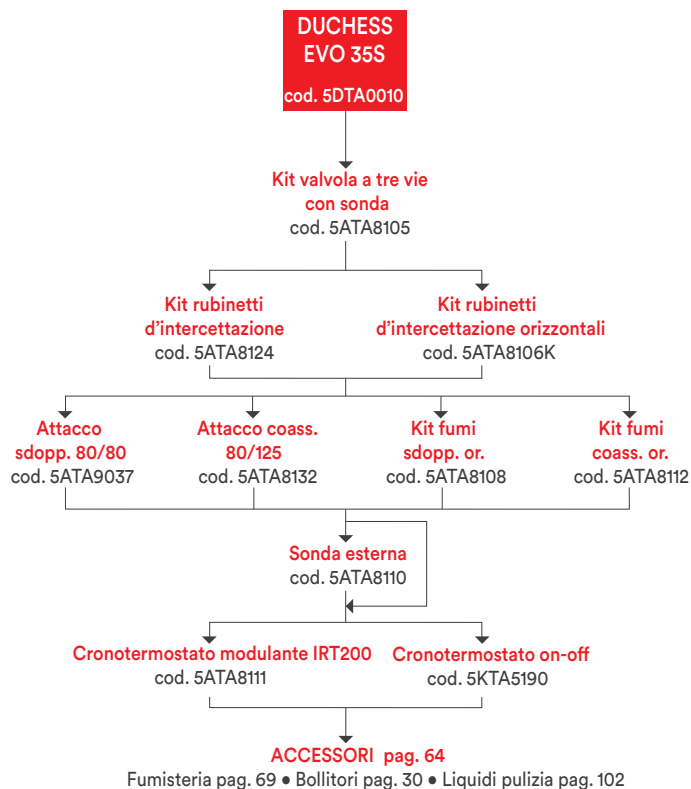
DUCHESS
EVO 35S
cod. 5DTA0010

Kit valvola a tre vie
con sonda
cod. 5ATA8105

Kit rubinetti
d'intercettazione
cod. 5ATA8124

Kit rubinetti
d'intercettazione orizzontali
cod. 5ATA8106K

Attacco
sdopp. 80/80
cod. 5ATA9037

Attacco coass.
80/125
cod. 5ATA8132

Kit fumi
sdopp. or.
cod. 5ATA8108

Kit fumi
coass. or.
cod. 5ATA8112

Sonda esterna
cod. 5ATA8110

Cronotermostato modulante IRT200
cod. 5ATA8111

Cronotermostato on-off
cod. 5KTA5190

ACCESSORI pag. 64
Fumisteria pag. 69 • Bollitori pag. 30 • Liquidi pulizia pag. 102